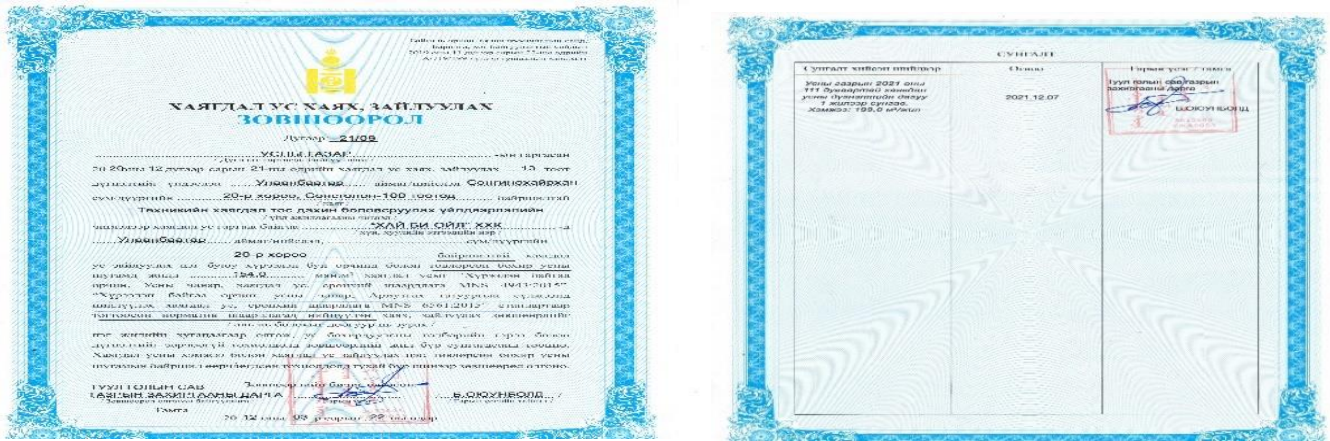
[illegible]

ХАЯГДАЛ УС ХАЯХ, ЗАЙЛУУЛАХ
ЗӨВШӨӨРӨЛ

Дугаар 21/09

УСНЫ ГАЗАР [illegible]

20 20 оны 12 дугаар сарын 21-ны өдрийн хаягдал ус хаях, зайлуулах 13 төлөв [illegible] Улаанбаатар аймаг/нийслэл Сонгинохайрхан сум/дүүргийн 20-р хороо, Сонгинохайрхан-100 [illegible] байрлалтай Техникийн хаягдал тос дахин боловсруулах үйлдвэрлэлийн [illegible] "ХАЙ БИ ОЙЛ" ХХК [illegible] Улаанбаатар аймаг/нийслэл, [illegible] сум/дүүргийн 20 р хороо байршилтай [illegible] 154,0 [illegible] MNS 4943:2015 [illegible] MNS 6561:2015 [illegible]

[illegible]

ТУУЛ ГОЛЫН САВ ГАЗРЫН ЗАХИРГААНЫ ДАРГА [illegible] Б.ОЮУНБОЛД
Тамга
20 12 оны 09 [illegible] 22 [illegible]

СУНГАЛТ

| Сунгалт хийсэн шийдвэр | Огноо | Гарын үсэг, тамга |
|---|---|---|
| Усны газрын 2021 оны 111 дугаартай хамтын усны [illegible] 1 жилээр сунгав. Хэмжээ: 195,0 м³/жил | 2021.12.07 | Туул голын сав газрын захиргааны дарга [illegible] Б.ОЮУНБОЛД |